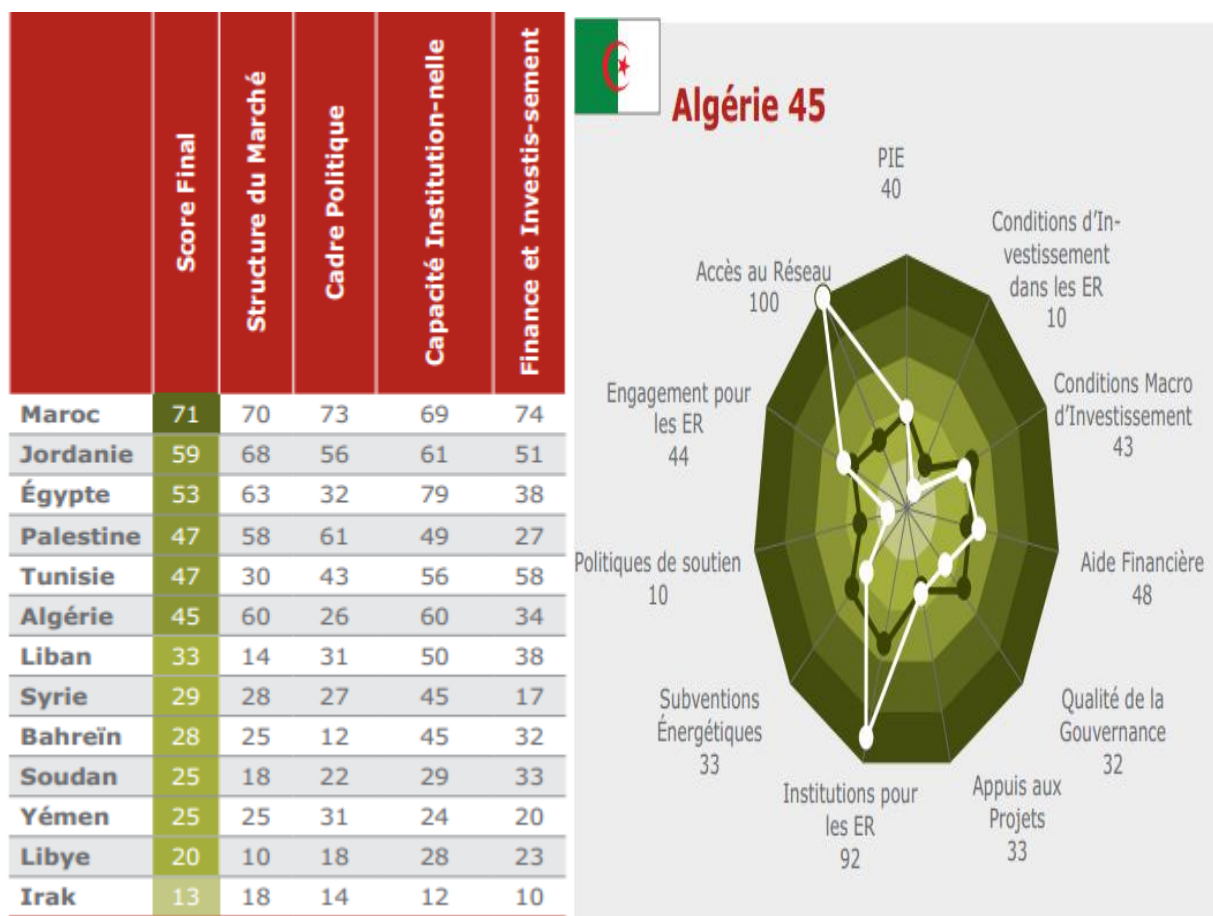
| | Score Final | Structure du Marché | Cadre Politique | Capacité Institution-nelle | Finance et Investis-sement |
|---|---|---|---|---|---|
| Maroc | 71 | 70 | 73 | 69 | 74 |
| Jordanie | 59 | 68 | 56 | 61 | 51 |
| Égypte | 53 | 63 | 32 | 79 | 38 |
| Palestine | 47 | 58 | 61 | 49 | 27 |
| Tunisie | 47 | 30 | 43 | 56 | 58 |
| Algérie | 45 | 60 | 26 | 60 | 34 |
| Liban | 33 | 14 | 31 | 50 | 38 |
| Syrie | 29 | 28 | 27 | 45 | 17 |
| Bahreïn | 28 | 25 | 12 | 45 | 32 |
| Soudan | 25 | 18 | 22 | 29 | 33 |
| Yémen | 25 | 25 | 31 | 24 | 20 |
| Libye | 20 | 10 | 18 | 28 | 23 |
| Irak | 13 | 18 | 14 | 12 | 10 |

Algérie 45

PIE
40

Conditions d'Investissement dans les ER
10

Conditions Macro d'Investissement
43

Aide Financière
48

Qualité de la Gouvernance
32

Appuis aux Projets
33

Institutions pour les ER
92

Subventions Énergétiques
33

Politiques de soutien
10

Engagement pour les ER
44

Accès au Réseau
100